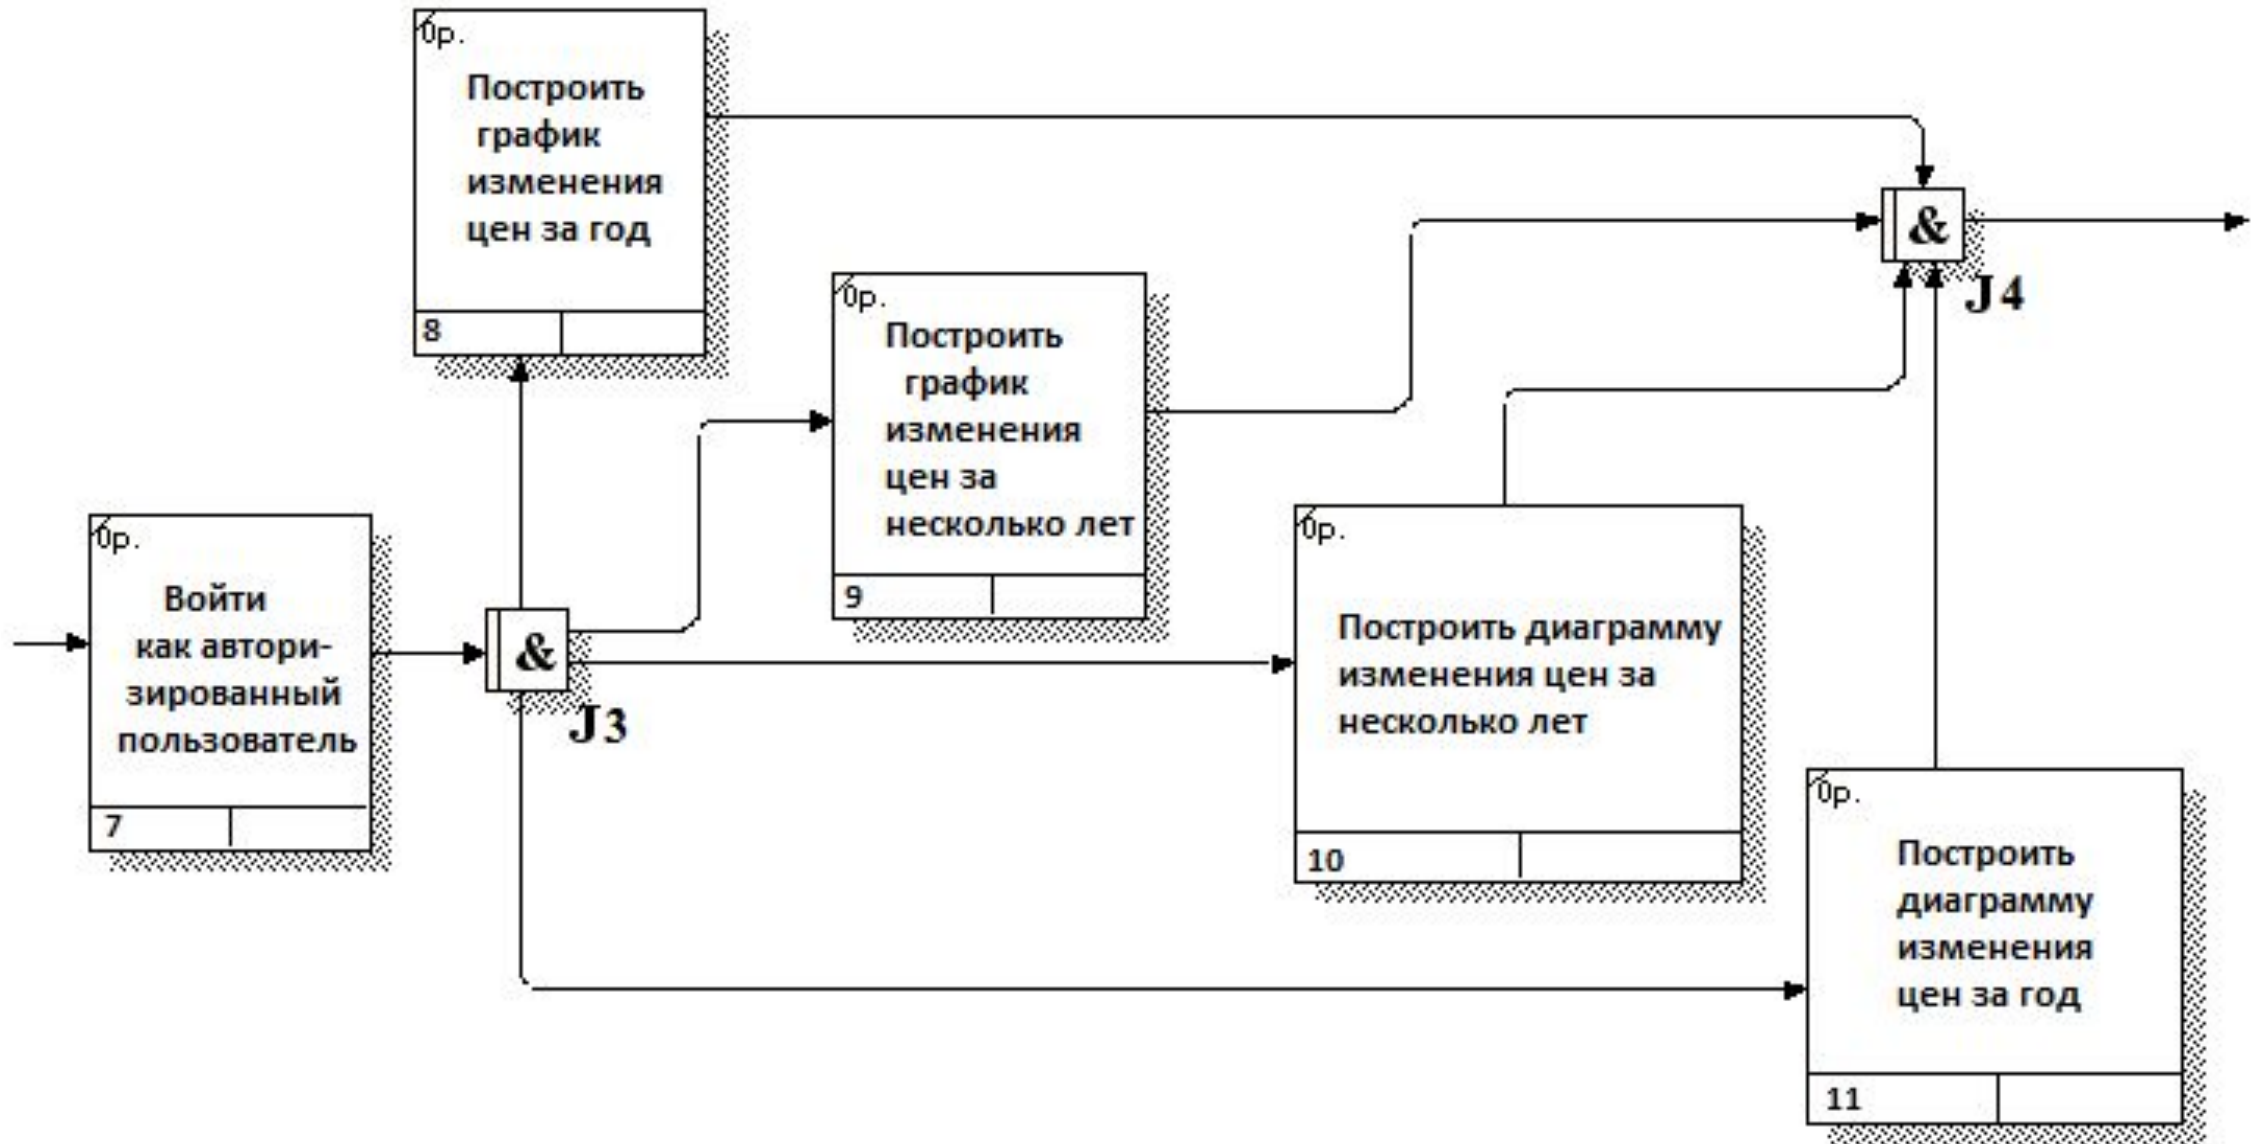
0р.
Построить график изменения цен за год
8

0р.
Построить график изменения цен за несколько лет
9

&
J4

0р.
Войти как авторизированный пользователь
7

&
J3

0р.
Построить диаграмму изменения цен за несколько лет
10

0р.
Построить диаграмму изменения цен за год
11